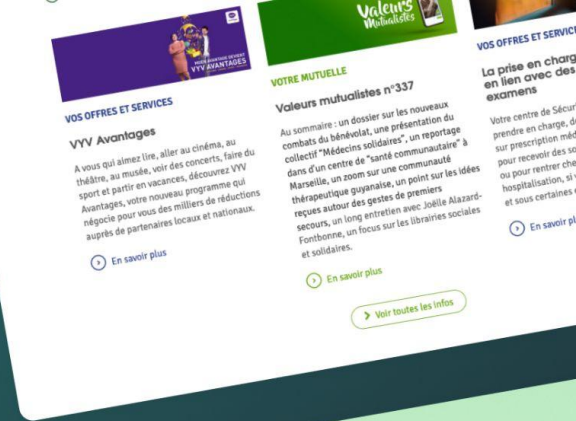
VYV AVANTAGES

VOS OFFRES ET SERVICES

VYV Avantages

A vous qui aimez lire, aller au cinéma, au théâtre, au musée, voir des concerts, faire du sport et partir en vacances, découvrez VYV Avantages, votre nouveau programme qui négocie pour vous des milliers de réductions auprès de partenaires locaux et nationaux.

En savoir plus

Valeurs Mutualistes

VOTRE MUTUELLE

Valeurs mutualistes n°337

Au sommaire : un dossier sur les nouveaux combats du bénévolat, une présentation du collectif "Médecins solidaires", un reportage dans d'un centre de "santé communautaire" à Marseille, un zoom sur une communauté thérapeutique guyanaise, un point sur les idées reçues autour des gestes de premiers secours, un long entretien avec Joëlle Alazard-Fontbonne, un focus sur les librairies sociales et solidaires.

En savoir plus

Voir toutes les infos

VOS OFFRES ET SERVICE

La prise en charg en lien avec des examens

Votre centre de Sécur prendre en charge, d sur prescription méd pour recevoir des so ou pour rentrer che hospitalisation, si v et sous certaines

En savoir pl